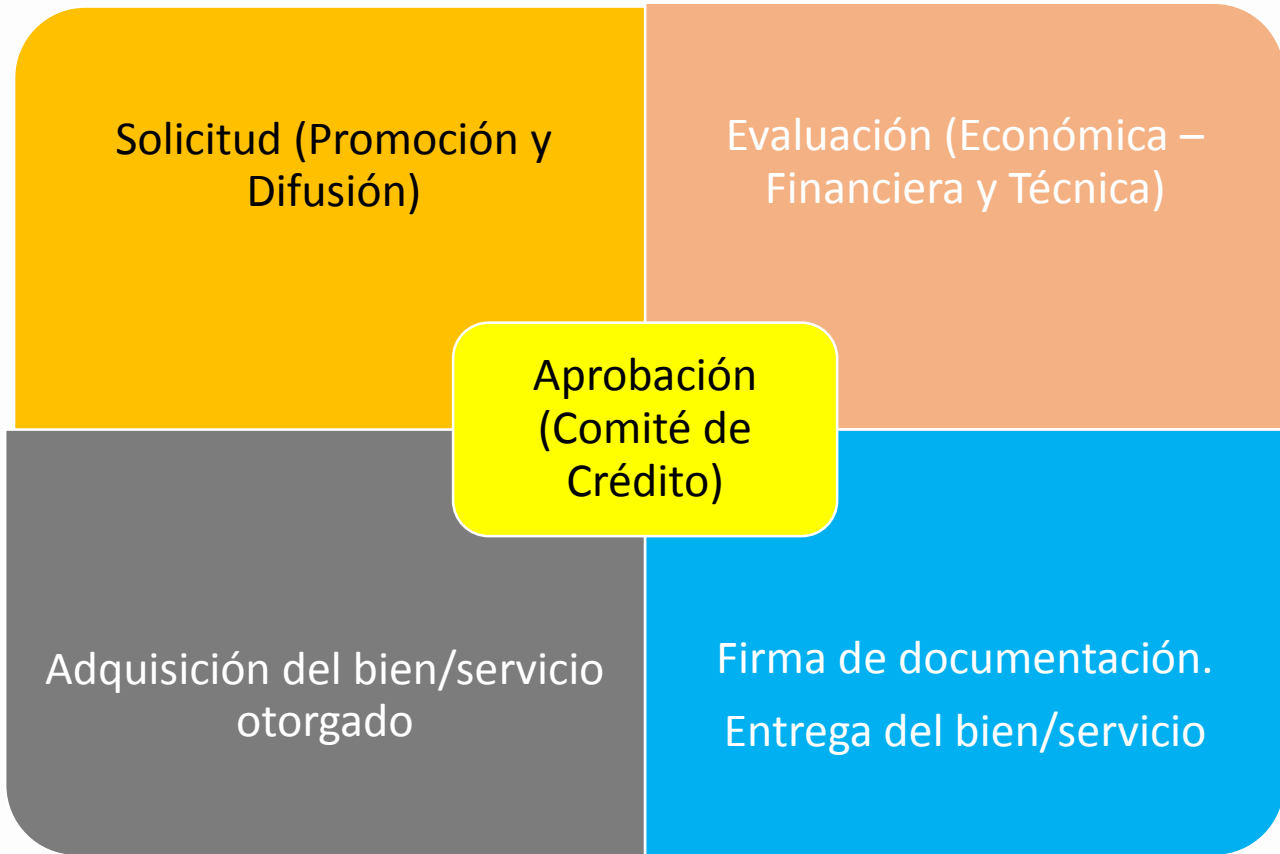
Solicitud (Promoción y Difusión)

Evaluación (Económica – Financiera y Técnica)

Aprobación (Comité de Crédito)

Adquisición del bien/servicio otorgado

Firma de documentación.

Entrega del bien/servicio